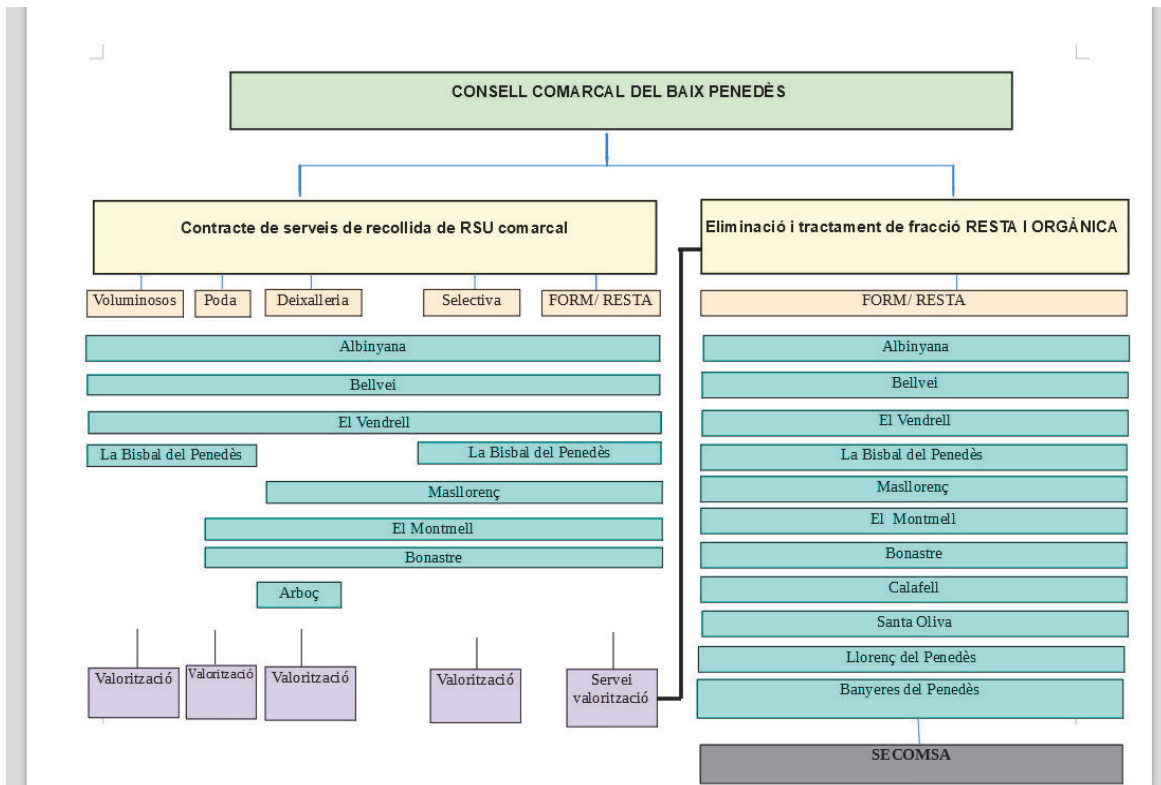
CONSELL COMARCAL DEL BAIX PENEDÈS

Contracte de serveis de recollida de RSU comarcal

Voluminosos
Poda
Deixalleria
Selectiva
FORM/ RESTA

Albinyana
Bellvei
El Vendrell
La Bisbal del Penedès
La Bisbal del Penedès
Masllorenç
El Montmell
Bonastre
Arboç

Valorització
Valorització
Valorització
Valorització
Servei valorització

Eliminació i tractament de fracció RESTA I ORGÀNICA

FORM/ RESTA

Albinyana
Bellvei
El Vendrell
La Bisbal del Penedès
Masllorenç
El Montmell
Bonastre
Calafell
Santa Oliva
Llorenç del Penedès
Banyeres del Penedès

SECOMSA